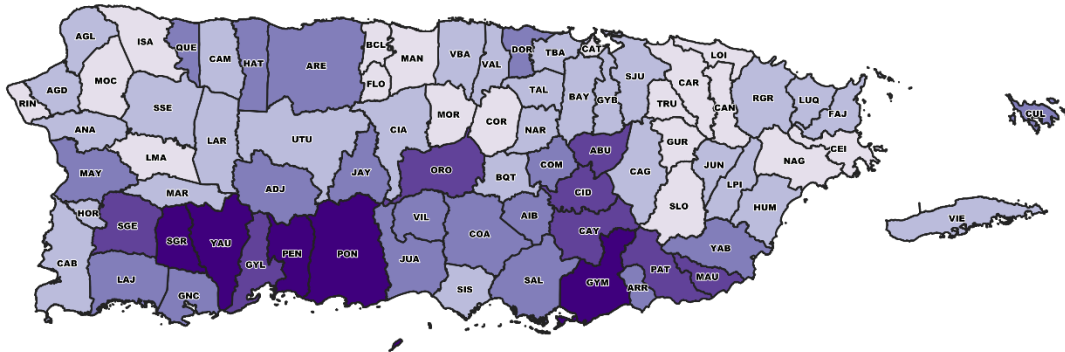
AGL
ISA
QUE
CAM
HAT
ARE
BCL
MAN
VBA
DOR
TBA
CAT
LOI
AGD
MOC
FLO
VAL
SJU
CAR
RIN
SSE
TAL
BAY
GYB
TRU
CAN
RGR
LUQ
FAJ
CUL
MOR
COR
ANA
LAR
UTU
CIA
NAR
ABU
GUR
CEI
LMA
ORO
COM
CAG
JUN
NAG
MAY
ADJ
JAY
BQT
CID
LPI
MAR
HUM
VIE
HOR
SGE
SGR
YAU
PEN
PON
VIL
COA
AIB
CAY
SLO
YAB
CYL
JUA
PAT
MAU
CAB
LAJ
GNC
SIS
SAL
GYM
ARR